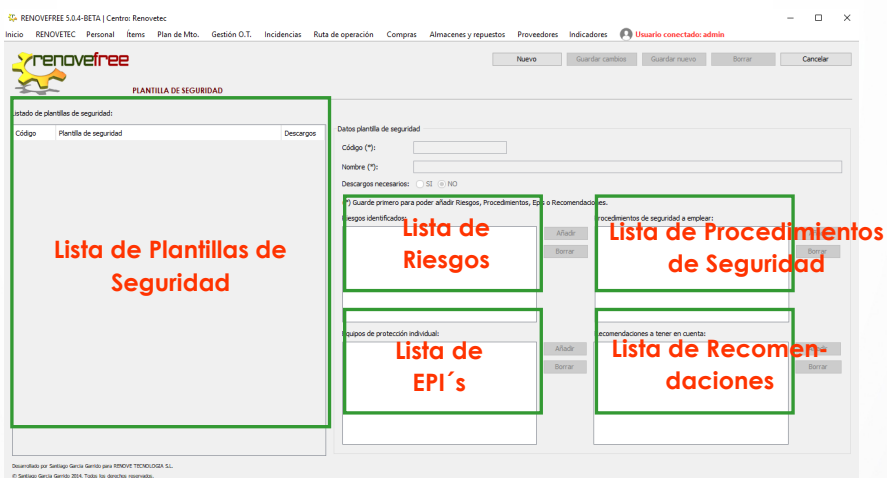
RENOVEFREE 5.0.4-BETA | Centro: Renovetec

Inicio RENOVETEC Personal Ítems Plan de Mto. Gestión O.T. Incidencias Ruta de operación Compras Almacenes y repuestos Proveedores Indicadores Usuario conectado: admin

renovefree

PLANTILLA DE SEGURIDAD

Nuevo Guardar cambios Guardar nuevo Borrar Cancelar

Listado de plantillas de seguridad:

| Código | Plantilla de seguridad | Descargos |
|---|---|---|

Lista de Plantillas de Seguridad

Datos plantilla de seguridad

Código (*):

Nombre (*):

Descargos necesarios: SI NO

(*) Guarde primero para poder añadir Riesgos, Procedimientos, EPIs o Recomendaciones.

Riesgos identificados:

Lista de Riesgos

Añadir

Borrar

Procedimientos de seguridad a emplear:

Lista de Procedimientos de Seguridad

Borrar

Equipos de protección individual:

Lista de EPI´s

Añadir

Borrar

Recomendaciones a tener en cuenta:

Lista de Recomen-daciones

Borrar

Desarrollado por Santiago García Garrido para RENOVE TECNOLOGIA S.L.

© Santiago García Garrido 2014. Todos los derechos reservados.